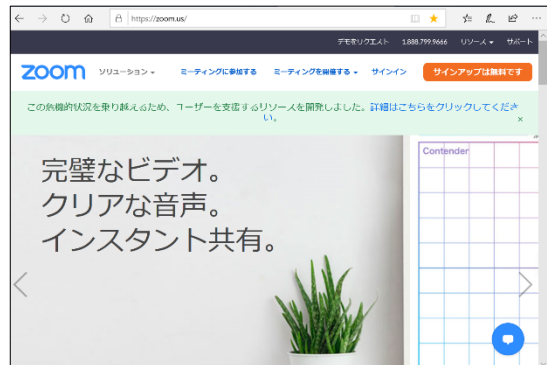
https://zoom.us/

デモをリクエスト 1.888.799.9666 リソース サポート

zoom ソリューション ミーティングに参加する ミーティングを開催する サインイン サインアップは無料です

この危機的状況を乗り越えるため、ユーザーを支援するリソースを開発しました。詳細はこちらをクリックしてください。

完璧なビデオ。
クリアな音声。
インスタント共有。

Contender